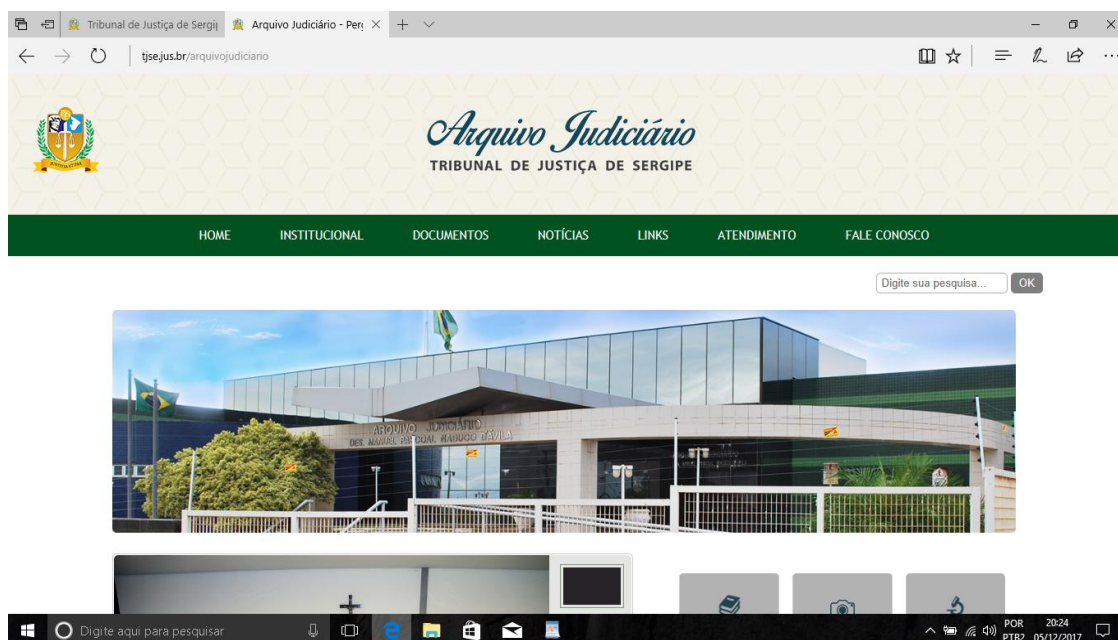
Tribunal de Justiça de Sergip
Arquivo Judiciário - Per
tjse.jus.br/arquivojudiciario

Arquivo Judiciário
TRIBUNAL DE JUSTIÇA DE SERGIPE

HOME
INSTITUCIONAL
DOCUMENTOS
NOTÍCIAS
LINKS
ATENDIMENTO
FALE CONOSCO

Digite sua pesquisa...
OK

ARQUIVO JUDICIÁRIO
DES. MANUEL PASCOAL NABUCO D'ÁVILA

Digite aqui para pesquisar
POR
PTB2
20:24
05/12/2017